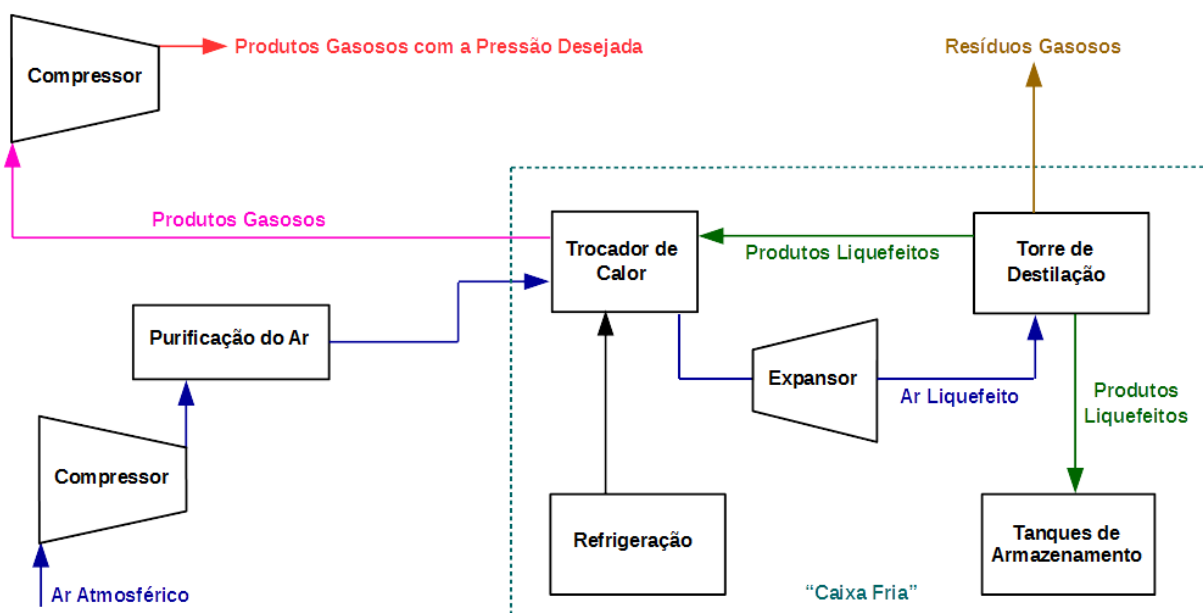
Compressor

Produtos Gasosos com a Pressão Desejada

Resíduos Gasosos

Produtos Gasosos

Trocador de Calor

Produtos Liquefeitos

Torre de Destilação

Purificação do Ar

Expansor

Ar Liquefeito

Produtos Liquefeitos

Compressor

Refrigeração

Tanques de Armazenamento

Ar Atmosférico

"Caixa Fria"